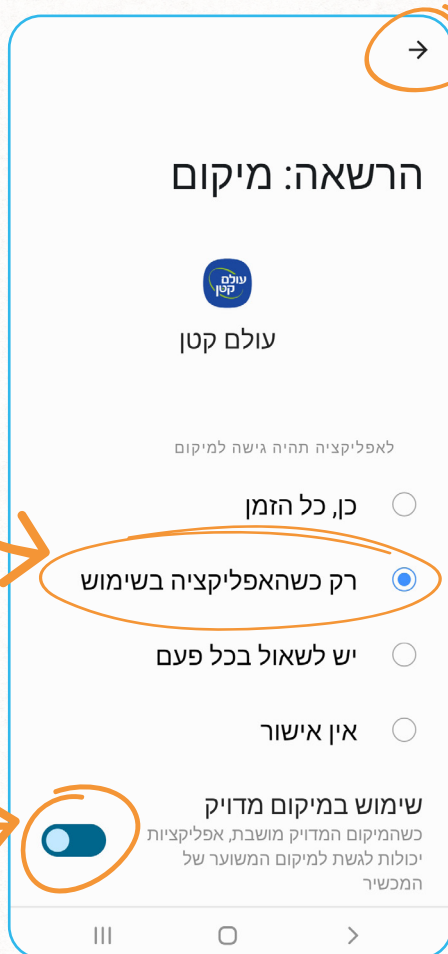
הרשאה: מיקום

עולם קטן

עולם קטן

לאפליקציה תהיה גישה למיקום

כן, כל הזמן

רק כשהאפליקציה בשימוש

יש לשאול בכל פעם

אין אישור

שימוש במיקום מדויק

כשהמיקום המדויק מושבת, אפליקציות יכולות לגשת למיקום המשוער של המכשיר